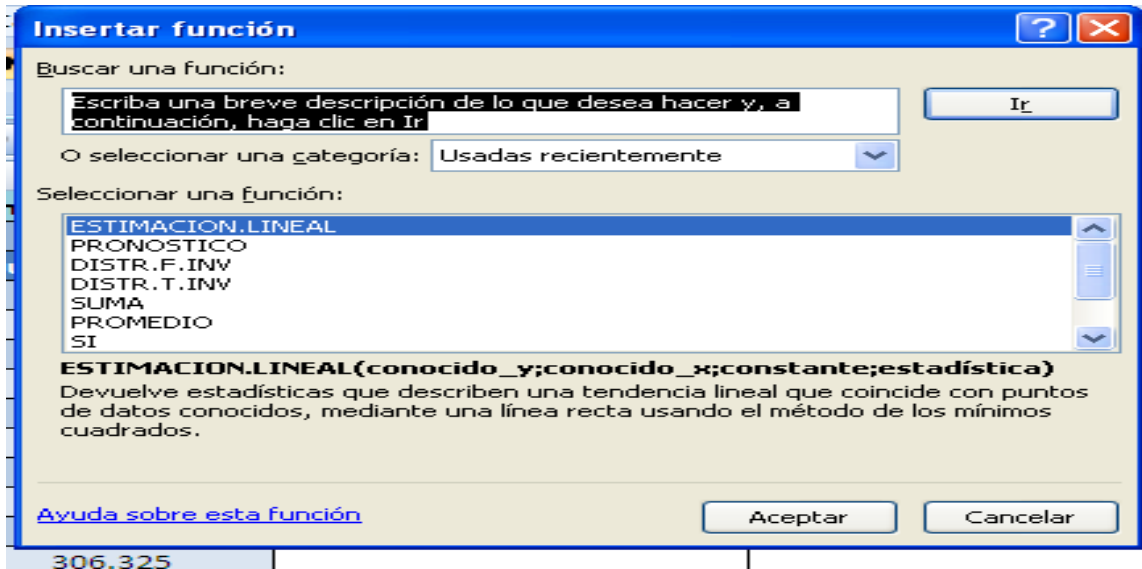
Insertar función

Buscar una función:

Escriba una breve descripción de lo que desea hacer y, a continuación, haga clic en Ir

Ir

O seleccionar una categoría: Usadas recientemente

Seleccionar una función:

ESTIMACION.LINEAL
PRONOSTICO
DISTR.F.INV
DISTR.T.INV
SUMA
PROMEDIO
SI

ESTIMACION.LINEAL(conocido_y;conocido_x;constante;estadística)

Devuelve estadísticas que describen una tendencia lineal que coincide con puntos de datos conocidos, mediante una línea recta usando el método de los mínimos cuadrados.

Ayuda sobre esta función

Aceptar

Cancelar

306.325